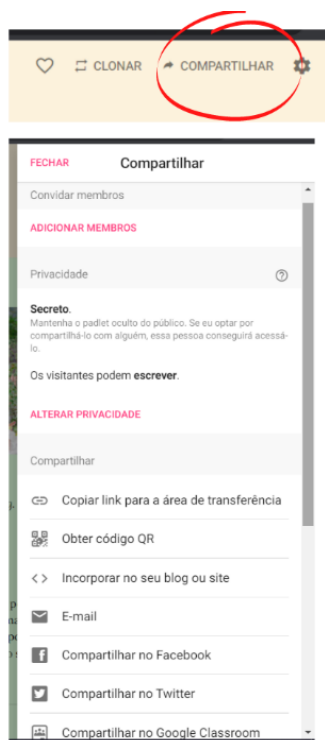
CLONAR COMPARTILHAR

FECHAR Compartilhar

Convidar membros

ADICIONAR MEMBROS

Privacidade

Secreto.
Mantenha o padlet oculto do público. Se eu optar por compartilhá-lo com alguém, essa pessoa conseguirá acessá-lo.

Os visitantes podem escrever.

ALTERAR PRIVACIDADE

Compartilhar

Copiar link para a área de transferência

Obter código QR

Incorporar no seu blog ou site

E-mail

Compartilhar no Facebook

Compartilhar no Twitter

Compartilhar no Google Classroom